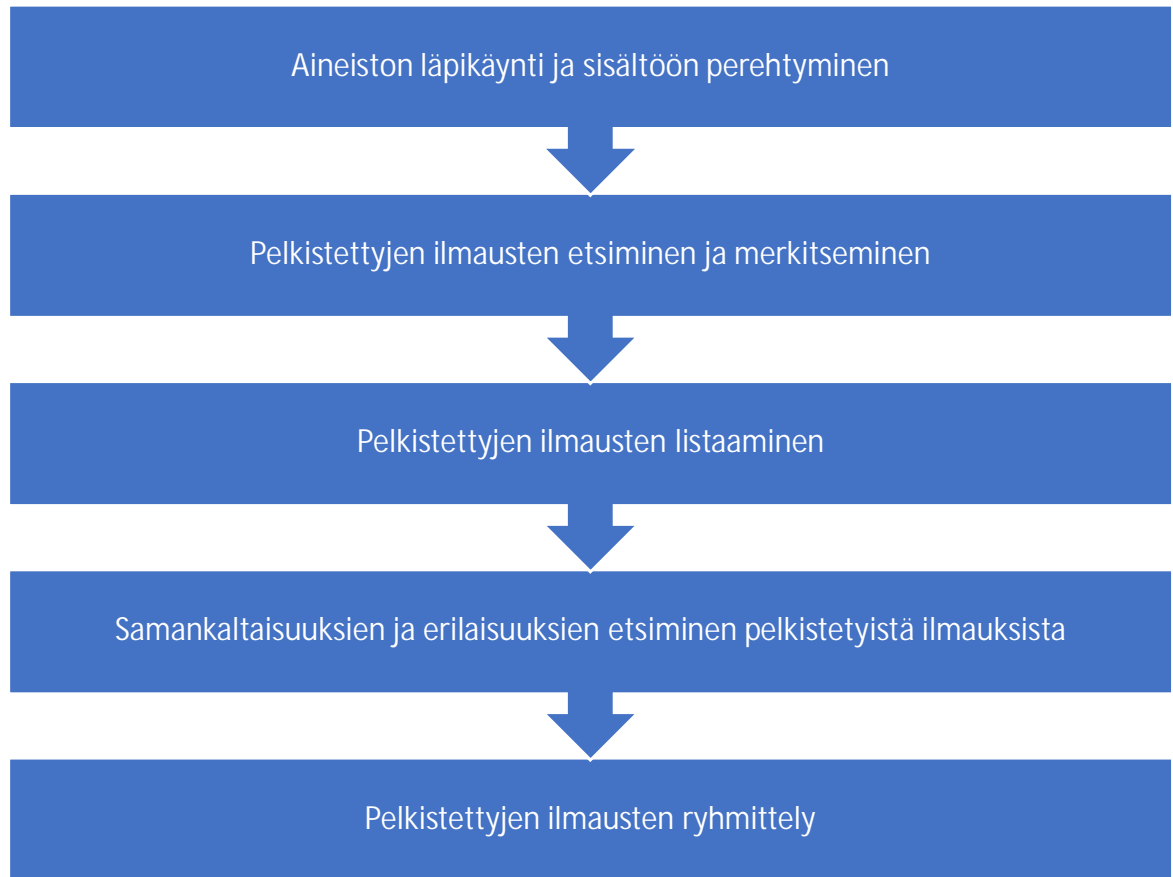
Aineiston läpikäynti ja sisältöön perehtyminen

Pelkistettyjen ilmausten etsiminen ja merkitseminen

Pelkistettyjen ilmausten listaaminen

Samankaltaisuuksien ja erilaisuuksien etsiminen pelkistetyistä ilmauksista

Pelkistettyjen ilmausten ryhmittely